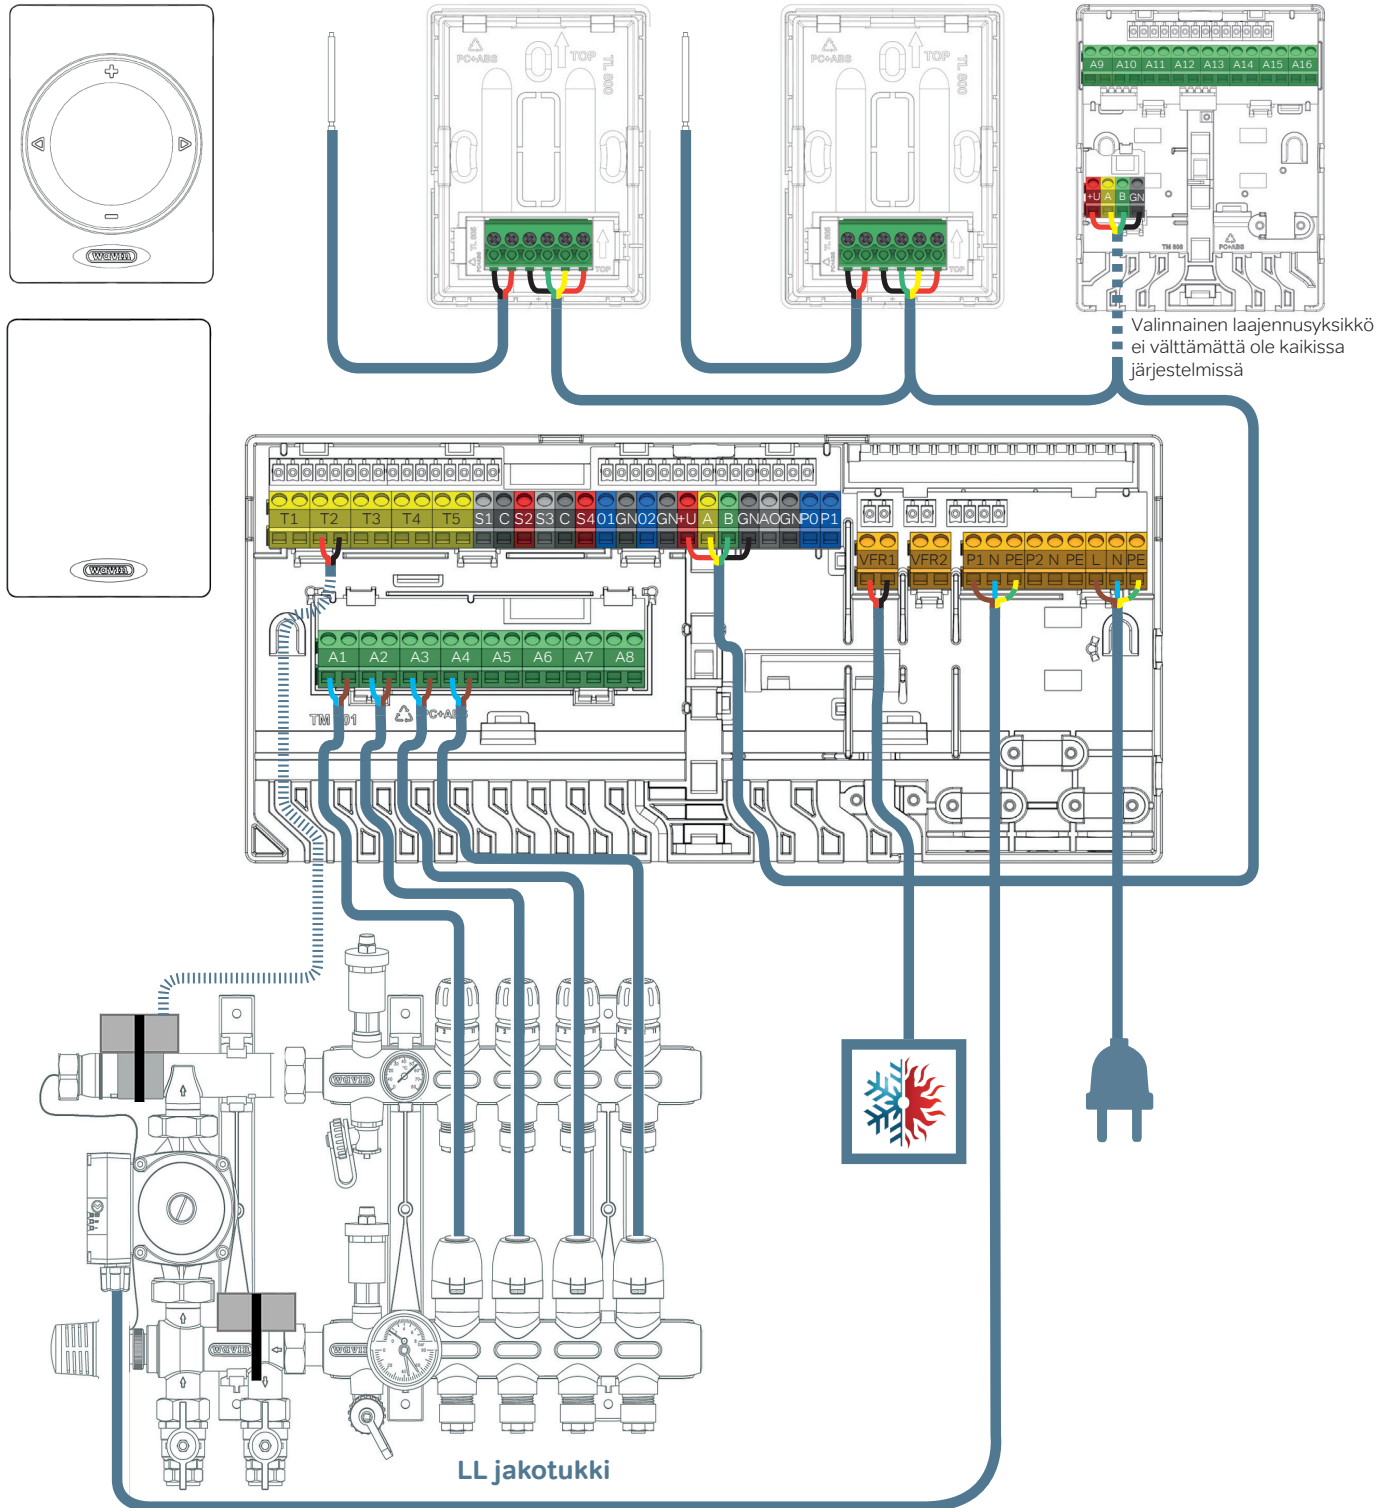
wavin

wavin

PC+ABS TOP TL 800

PC+ABS TOP TL 800

A9 A10 A11 A12 A13 A14 A15 A16

+U A B GN

TM 800

PC+ABS

Valinnainen laajennusyksikkö ei välttämättä ole kaikissa järjestelmissä

T1 T2 T3 T4 T5 S1 C S2 S3 C S4 01 GN 02 GN +U A B GN AO GN P0 P1

VFR1 VFR2 P1 N PE P2 N PE L N PE

A1 A2 A3 A4 A5 A6 A7 A8

TM 801 PC+ABS

wavin

wavin

wavin

wavin

LL jakotukki